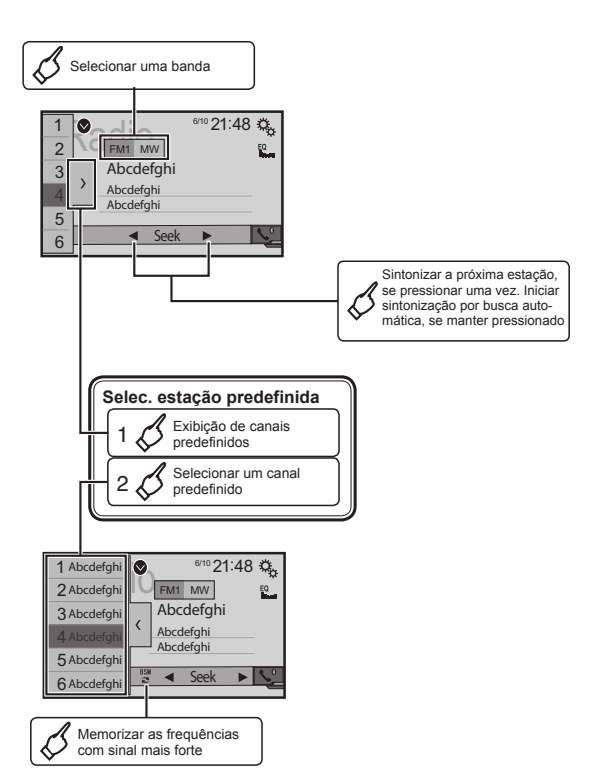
Selecionar uma banda

1
2
3
4
5
6
Radio
6/10 21:48
FM1 MW
Abcdefghi
Abcdefghi
Abcdefghi
EQ
Seek

Sintonizar a próxima estação, se pressionar uma vez. Iniciar sintonização por busca automática, se manter pressionado

Selec. estação predefinida
1 Exibição de canais predefinidos
2 Selecionar um canal predefinido

1 Abcdefghi
2 Abcdefghi
3 Abcdefghi
4 Abcdefghi
5 Abcdefghi
6 Abcdefghi
6/10 21:48
FM1 MW
Abcdefghi
Abcdefghi
Abcdefghi
EQ
BSM
Seek

Memorizar as frequências com sinal mais forte